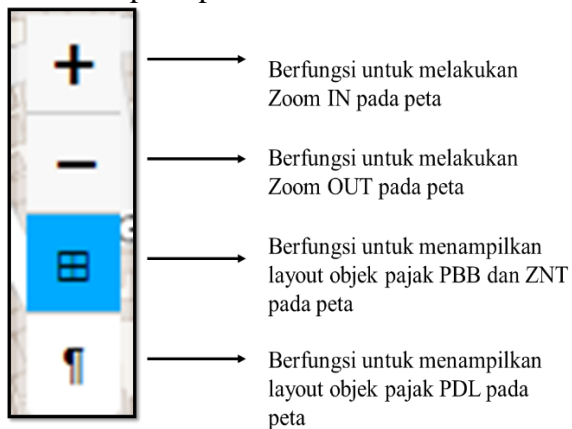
+

Berfungsi untuk melakukan Zoom IN pada peta

—

Berfungsi untuk melakukan Zoom OUT pada peta

⊞

Berfungsi untuk menampilkan layout objek pajak PBB dan ZNT pada peta

¶

Berfungsi untuk menampilkan layout objek pajak PDL pada peta